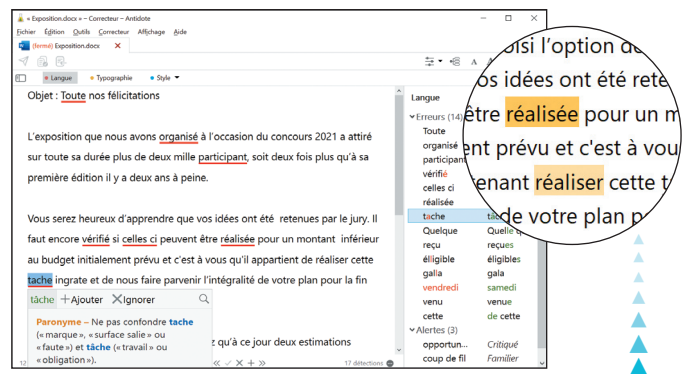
« Exposition.docx » – Correcteur – Antidote

Fichier Édition Outils Correcteur Affichage Aide

(fermé) Exposition.docx

Langue Typographie Style

Objet : Toute nos félicitations

L'exposition que nous avons organisé à l'occasion du concours 2021 a attiré sur toute sa durée plus de deux mille participant, soit deux fois plus qu'à sa première édition il y a deux ans à peine.

Vous serez heureux d'apprendre que vos idées ont été retenues par le jury. Il faut encore vérifié si celles ci peuvent être réalisée pour un montant inférieur au budget initialement prévu et c'est à vous qu'il appartient de réaliser cette tache ingrate et de nous faire parvenir l'intégralité de votre plan pour la fin

tâche Ajouter Ignorer

Paronyme – Ne pas confondre tache (« marque », « surface salie » ou « faute ») et tâche (« travail » ou « obligation »).

z qu'à ce jour deux estimations

17 détections

Langue

Erreurs (14)

| | |
|---|---|
| Toute | |
| organisé | |
| participant | |
| vérifié | |
| celles ci | |
| réalisée | |
| tache | tâ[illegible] |
| Quelque | Quelle q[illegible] |
| reçu | reçues |
| éligible | éligibles |
| galla | gala |
| vendredi | samedi |
| venu | venue |
| cette | de cette |

Alertes (3)

| | |
|---|---|
| opportun... | Critiqué |
| coup de fil | Familier |

oisi l'option de
s idées ont été rete
être réalisée pour un m
ent prévu et c'est à vou
tenant réaliser cette t
de votre plan p